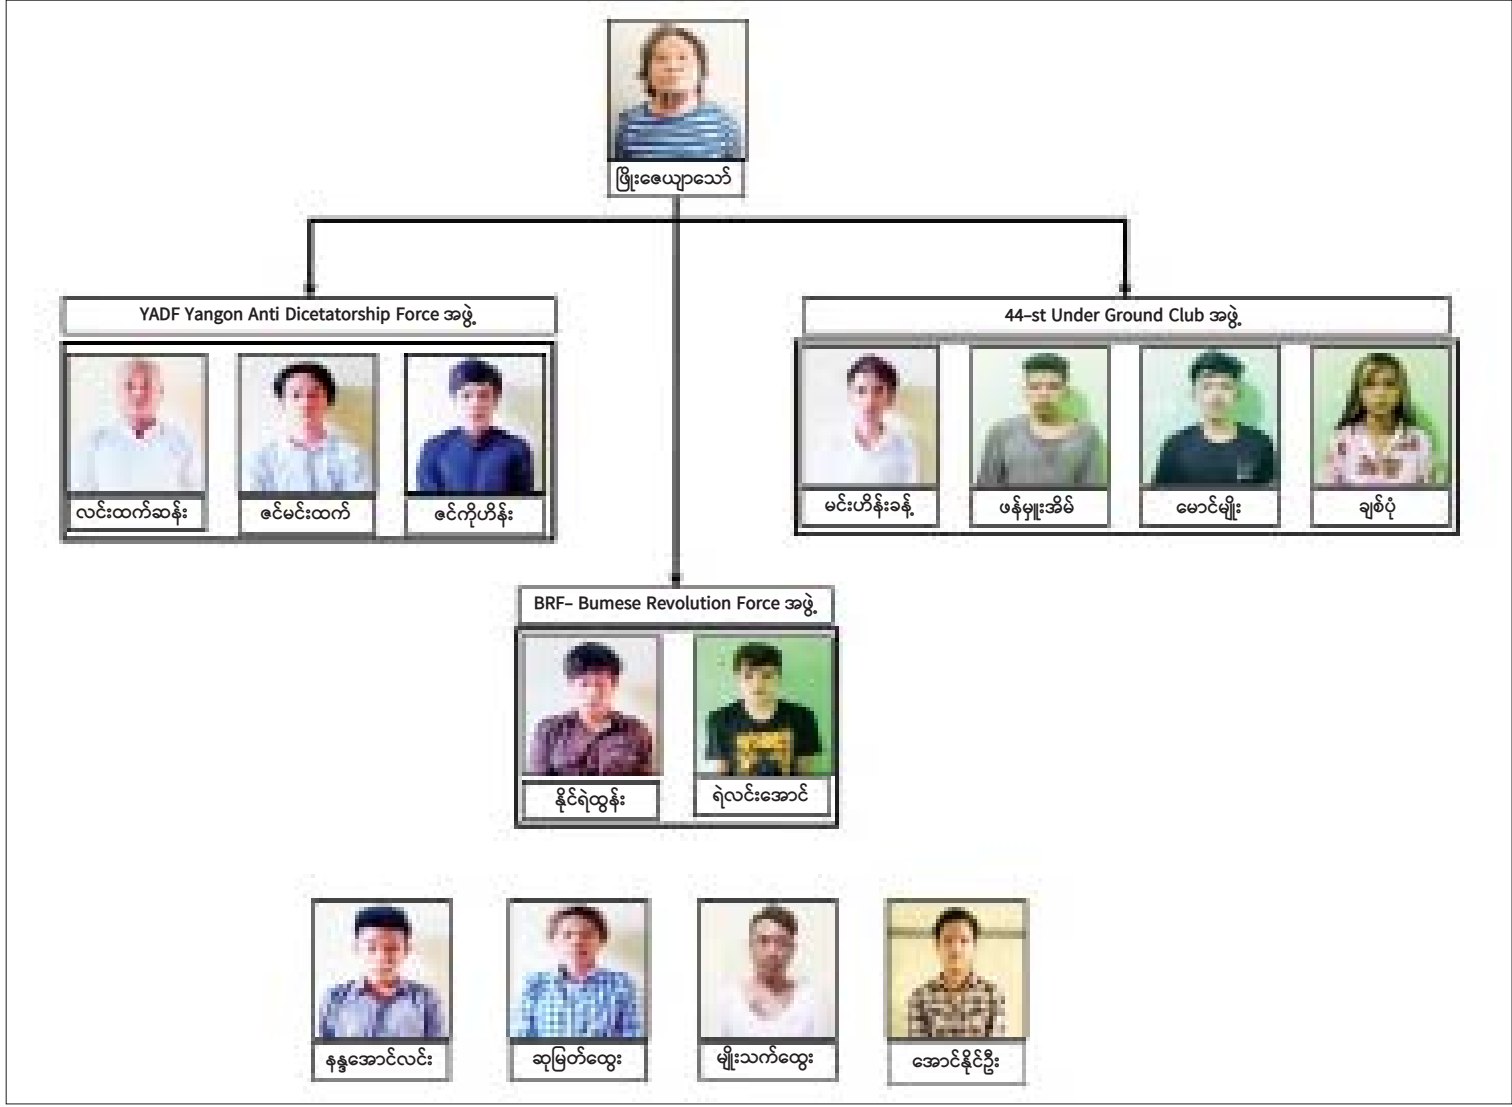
ဖြိုးဇေယျာသော်

YADF Yangon Anti Dicetatorship Force အဖွဲ့

လင်းထက်ဆန်း

ဇင်မင်းထက်

ဇင်ကိုဟိန်း

44-st Under Ground Club အဖွဲ့

မင်းဟိန်းခန့်

ဖန်မှူးအိမ်

မောင်မျိုး

ချစ်ပုံ

BRF- Bumese Revolution Force အဖွဲ့

နိုင်ရဲထွန်း

ရဲလင်းအောင်

နန္ဒအောင်လင်း

ဆုမြတ်ထွေး

မျိုးသက်ထွေး

အောင်နိုင်ဦး